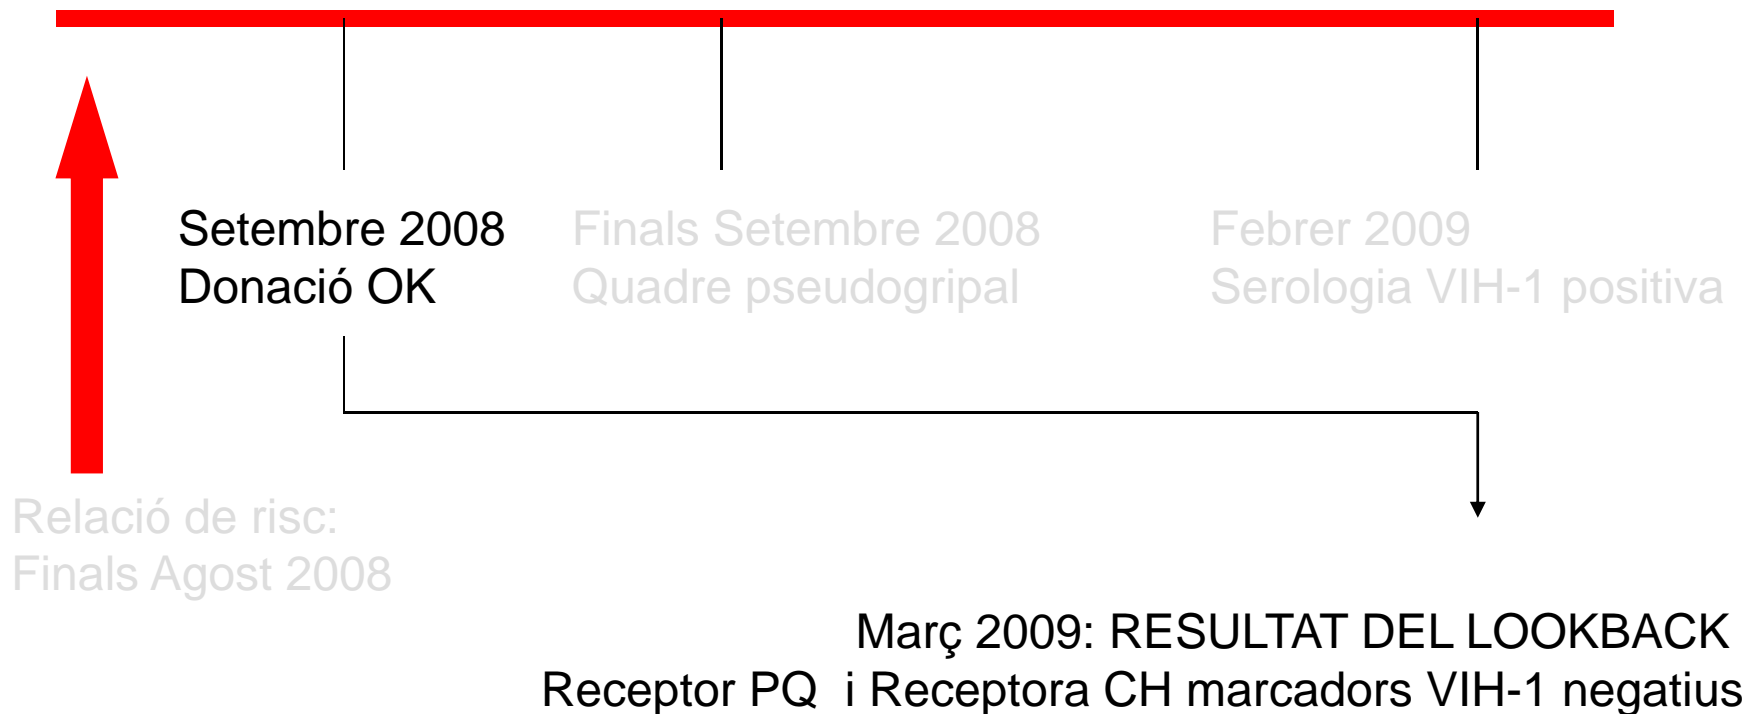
Setembre 2008
Donació OK

Finals Setembre 2008
Quadre pseudogripal

Febrer 2009
Serologia VIH-1 positiva

Relació de risc:
Finals Agost 2008

Març 2009: RESULTAT DEL LOOKBACK
Receptor PQ i Receptora CH marcadors VIH-1 negatius